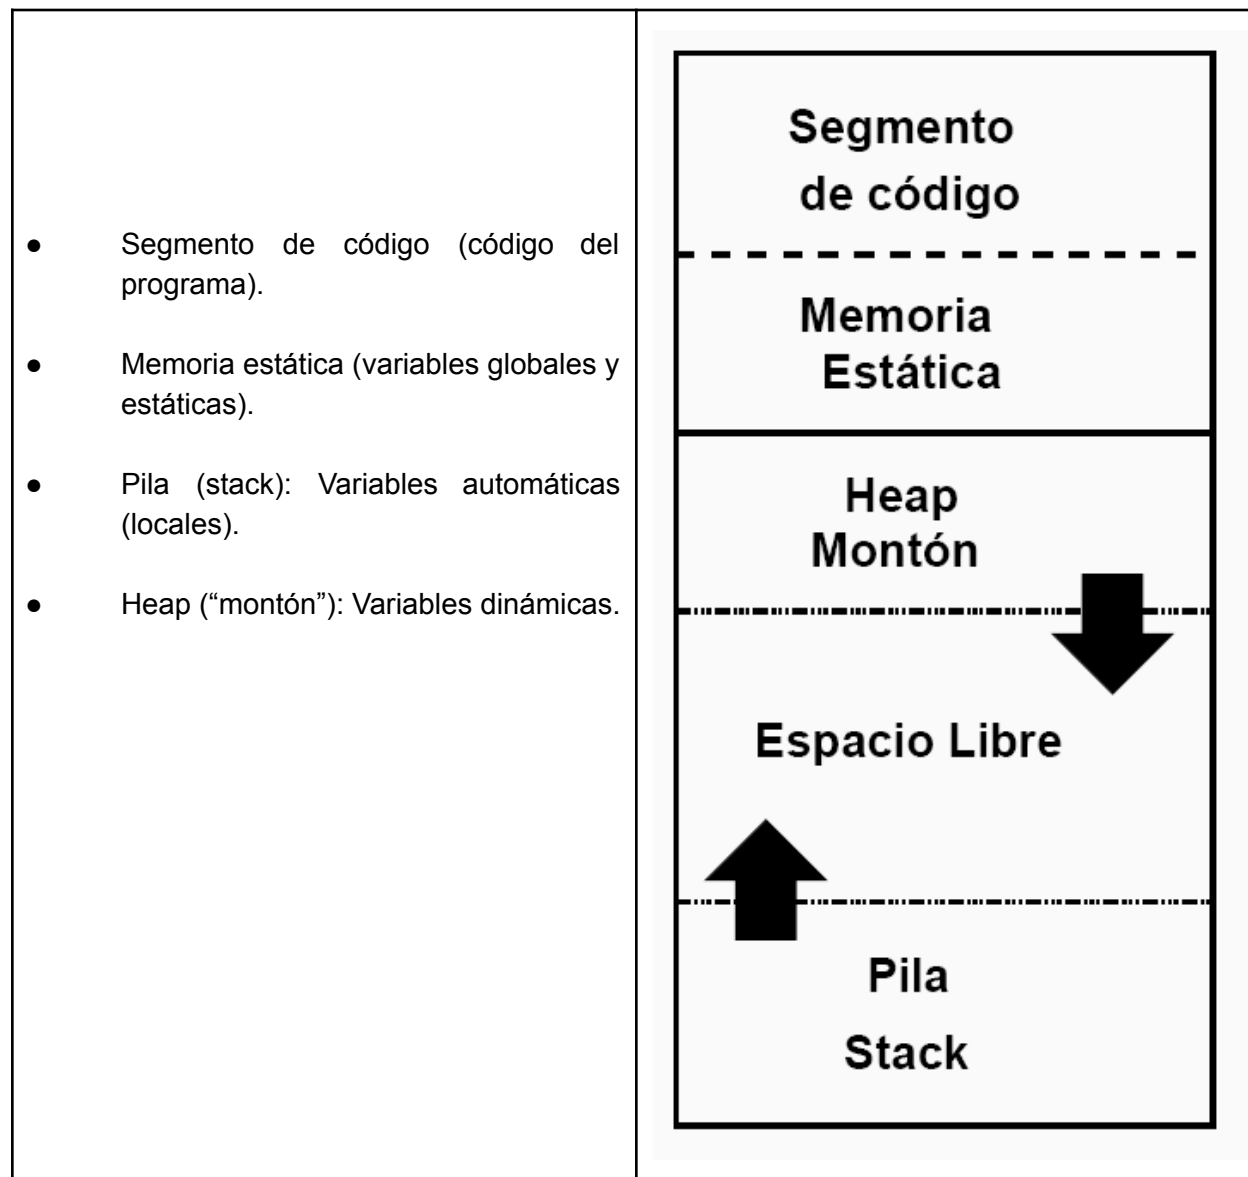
- Segmento de código (código del programa).
- Memoria estática (variables globales y estáticas).
- Pila (stack): Variables automáticas (locales).
- Heap ("montón"): Variables dinámicas.

Segmento de código

Memoria Estática

Heap Montón

Espacio Libre

Pila Stack